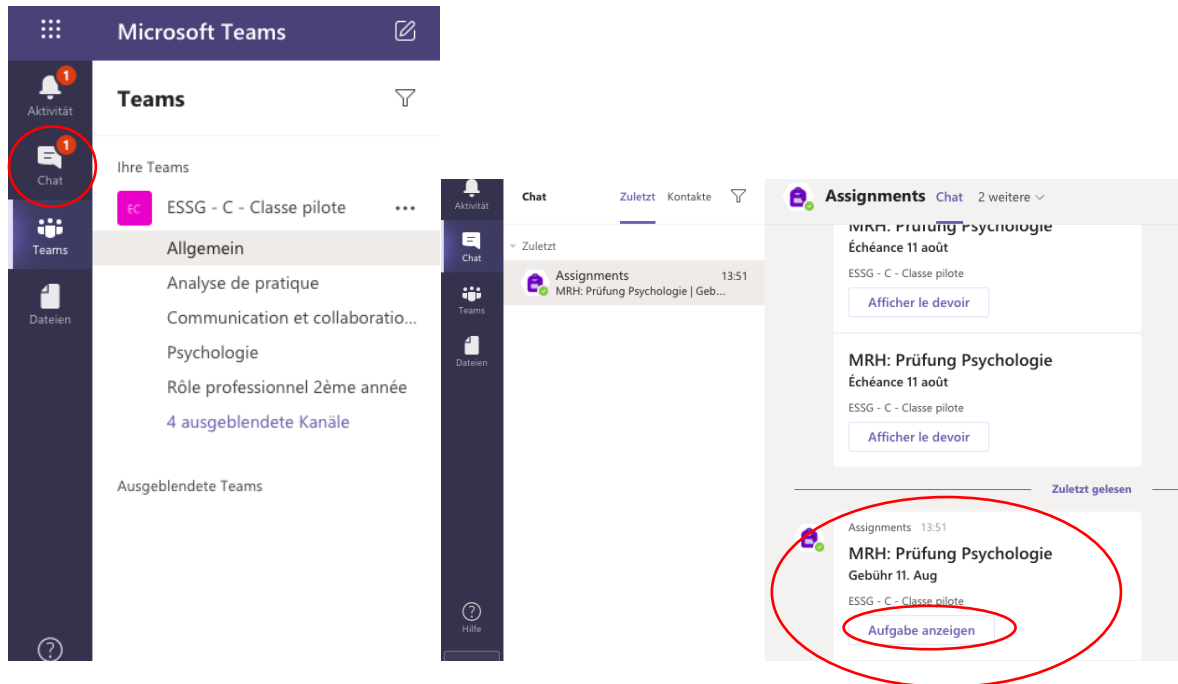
Microsoft Teams

1
Aktivität
1
Chat
Teams
Dateien
?

Teams

Ihre Teams

EC ESSG - C - Classe pilote ...

Allgemein
Analyse de pratique
Communication et collaboratio...
Psychologie
Rôle professionnel 2ème année
4 ausgeblendete Kanäle

Ausgeblendete Teams

Aktivität
Chat
Teams
Dateien
Hilfe

Chat Zuletzt Kontakte

Zuletzt

Assignments 13:51
MRH: Prüfung Psychologie | Geb...

Assignments Chat 2 weitere

MRH: Prüfung Psychologie
Échéance 11 août
ESSG - C - Classe pilote
Afficher le devoir

MRH: Prüfung Psychologie
Échéance 11 août
ESSG - C - Classe pilote
Afficher le devoir

Zuletzt gelesen

Assignments 13:51
MRH: Prüfung Psychologie
Gebühr 11. Aug
ESSG - C - Classe pilote
Aufgabe anzeigen